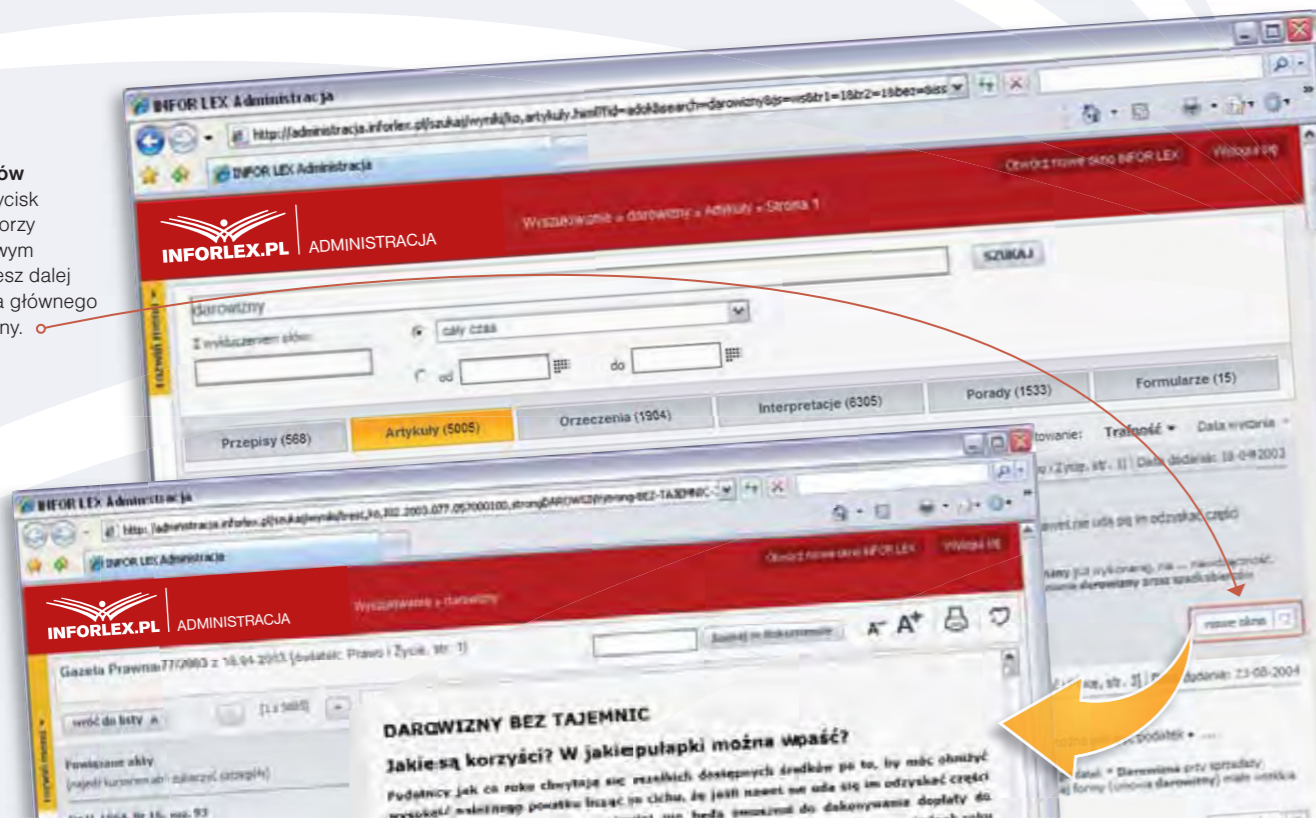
ów
ycisk
orzy
wym
esz dalej
a głównego
ny.

INFOR LEX Administracja
http://administracja.inforlex.pl/szukaj/wyniki/ko,artykuly.html?fid=adok&search=darowizny&g=ws&tr1=1&tr2=1&bez=&iss
INFOR LEX Administracja
Otwórz nowe okno INFOR LEX
Wyloguj się
INFORLEX.PL
ADMINISTRACJA
Wyszukiwanie » darowizny » Artykuły » Strona 1
SZUKAJ
darowizny
Z wyłączeniem słów:
cały czas
od
do
Przepisy (568)
Artykuły (5005)
Orzeczenia (1904)
Interpretacje (6305)
Porady (1533)
Formularze (15)
Sortowanie: Trafność Data wydania
nowe okno

INFOR LEX Administracja
http://administracja.inforlex.pl/szukaj/wyniki/tresc,ko,302.2003.077.057000100,strony,DAROWIZNY,strong-BEZ-TAJEMNIC
INFOR LEX Administracja
Otwórz nowe okno INFOR LEX
Wyloguj się
INFORLEX.PL
ADMINISTRACJA
Wyszukiwanie » darowizny
Szukaj w dokumencie
Gazeta Prawna 77/0953 z 18.04.2003 (dodatek: Prawo i Życie, str. 1)
wróć do listy
Powiązane akty
DARCWIZNY BEZ TAJEMNIC
Jakie są korzyści? W jakie pułapki można wpaść?
Podatnicy jak co roku chwytają się wszelkich dostępnych środków po to, by móc obniżyć wysokość należnego podatku licząc po cichu, że jeśli nawet nie uda się im odzyskać części